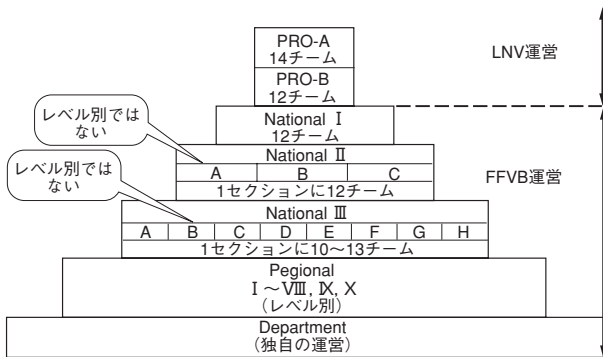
PRO-A
14チーム

PRO-B
12チーム

LNV運営

レベル別ではない

National Ⅰ
12チーム

National Ⅱ

| A | B | C |
|---|---|---|

1セクションに12チーム

レベル別ではない

FFVB運営

National Ⅲ

| A | B | C | D | E | F | G | H |
|---|---|---|---|---|---|---|---|

1セクションに10～13チーム

Pegional
Ⅰ～Ⅷ, Ⅸ, Ⅹ
（レベル別）

Department
（独自の運営）